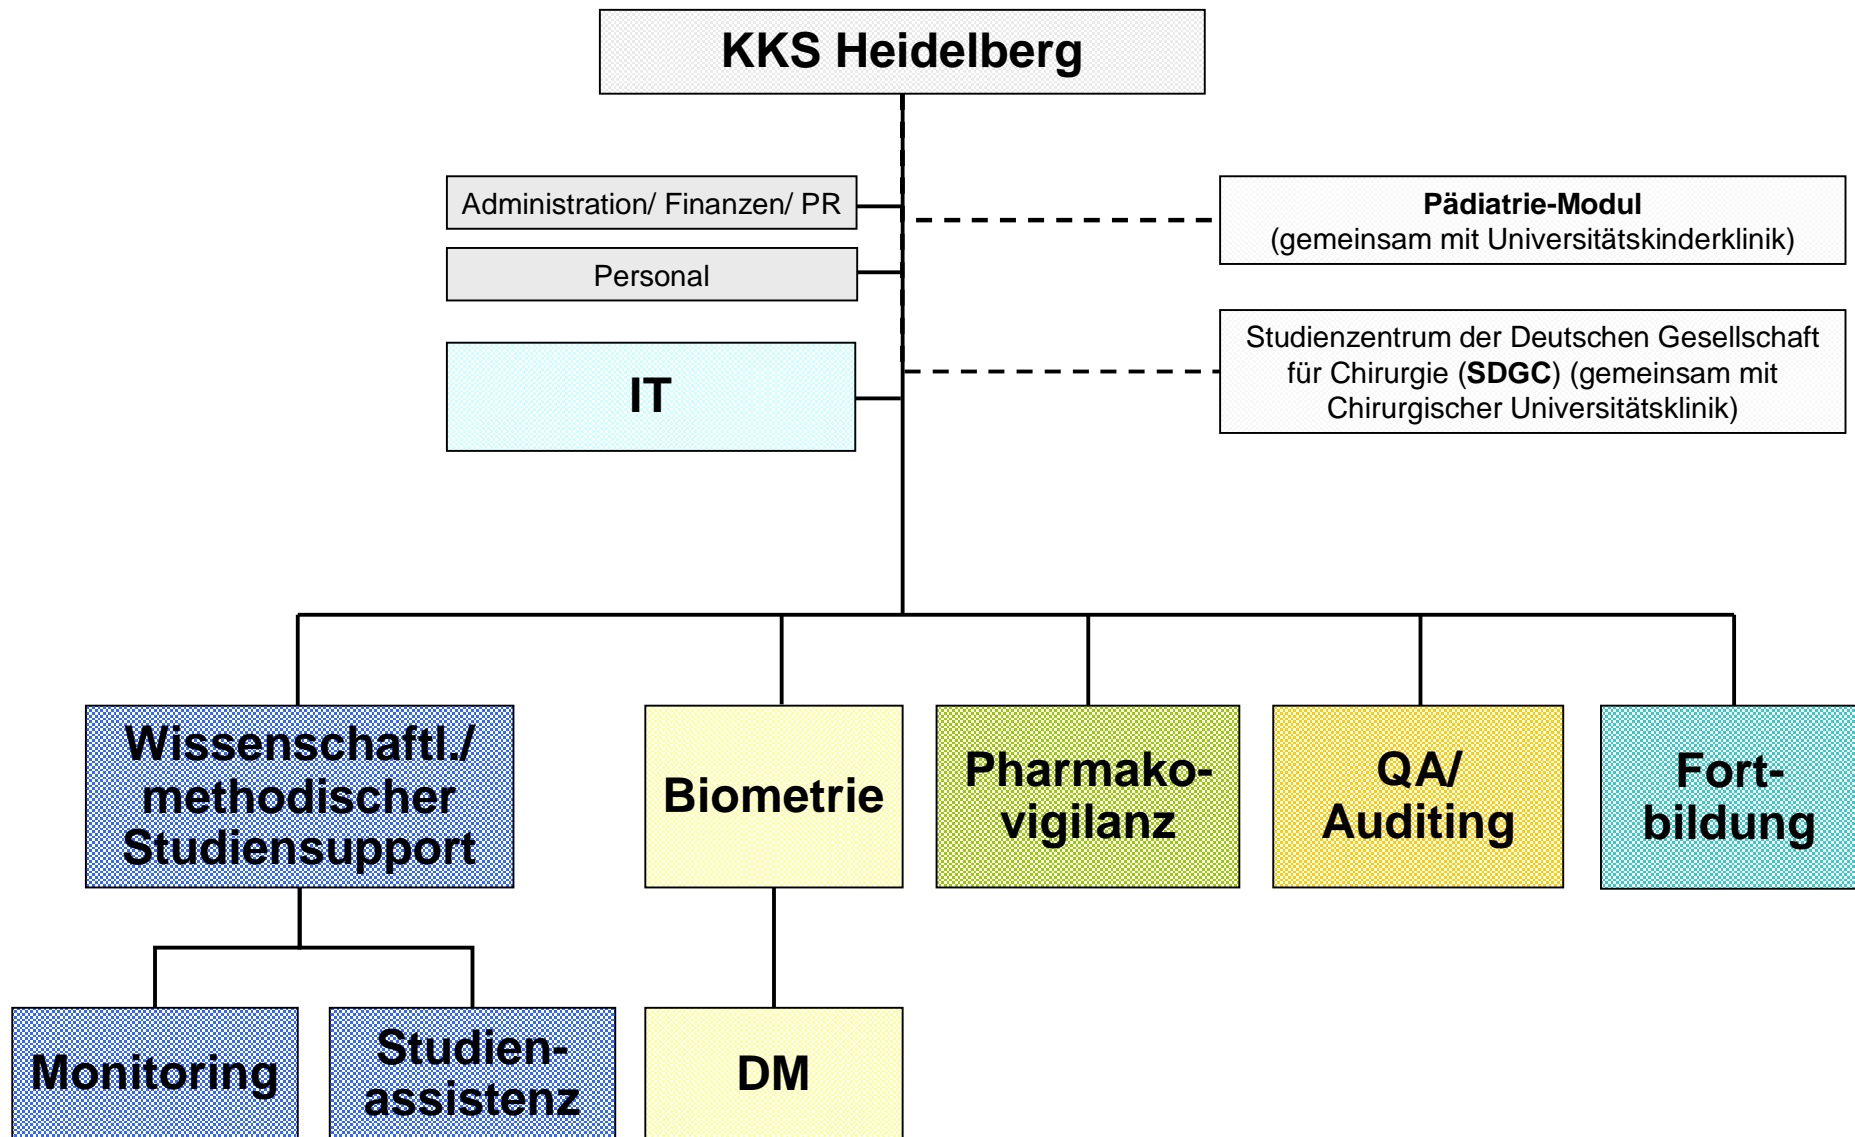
KKS Heidelberg

Administration/ Finanzen/ PR

Personal

IT

**Pädiatrie-Modul**
(gemeinsam mit Universitätskinderklinik)

Studienzentrum der Deutschen Gesellschaft für Chirurgie (**SDGC**) (gemeinsam mit Chirurgischer Universitätsklinik)

Wissenschaftl./ methodischer Studiensupport

Biometrie

Pharmakovigilanz

QA/ Auditing

Fortbildung

Monitoring

Studienassistenz

DM